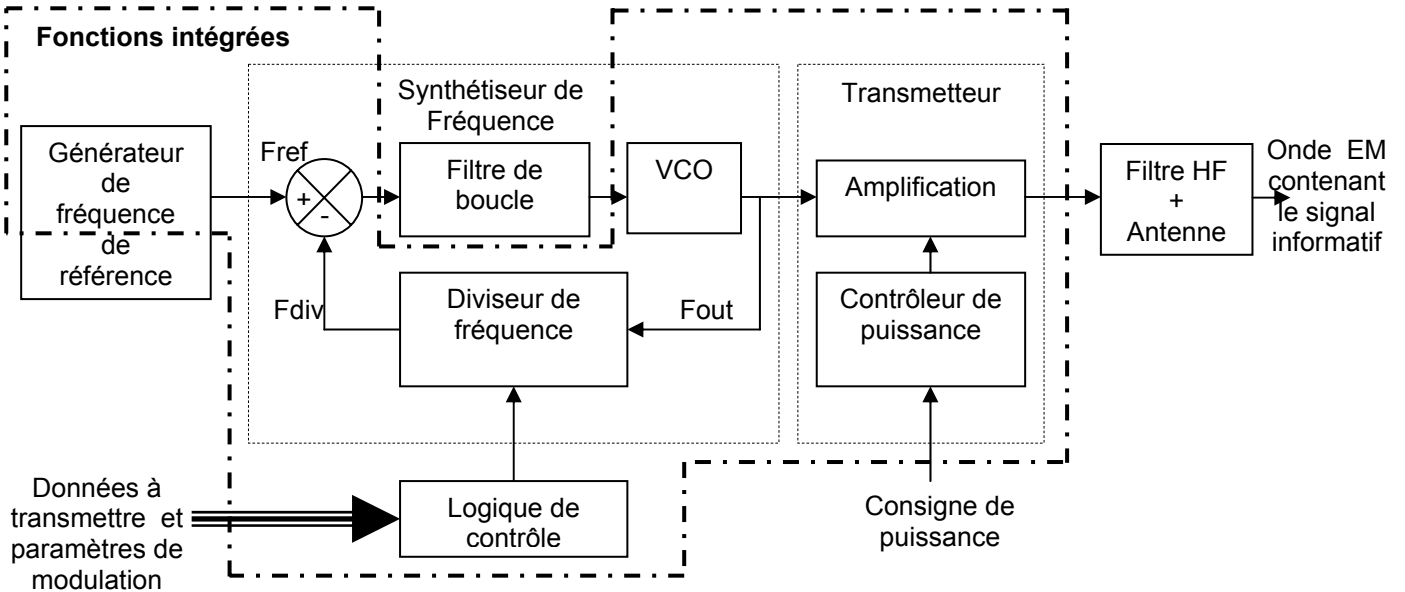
Fonctions intégrées

Générateur de fréquence de référence

Fref

+

-

Synthétiseur de Fréquence

Filtre de boucle

VCO

Transmetteur

Amplification

Filtre HF + Antenne

Onde EM contenant le signal informatif

Fdiv

Diviseur de fréquence

Fout

Contrôleur de puissance

Données à transmettre et paramètres de modulation

Logique de contrôle

Consigne de puissance